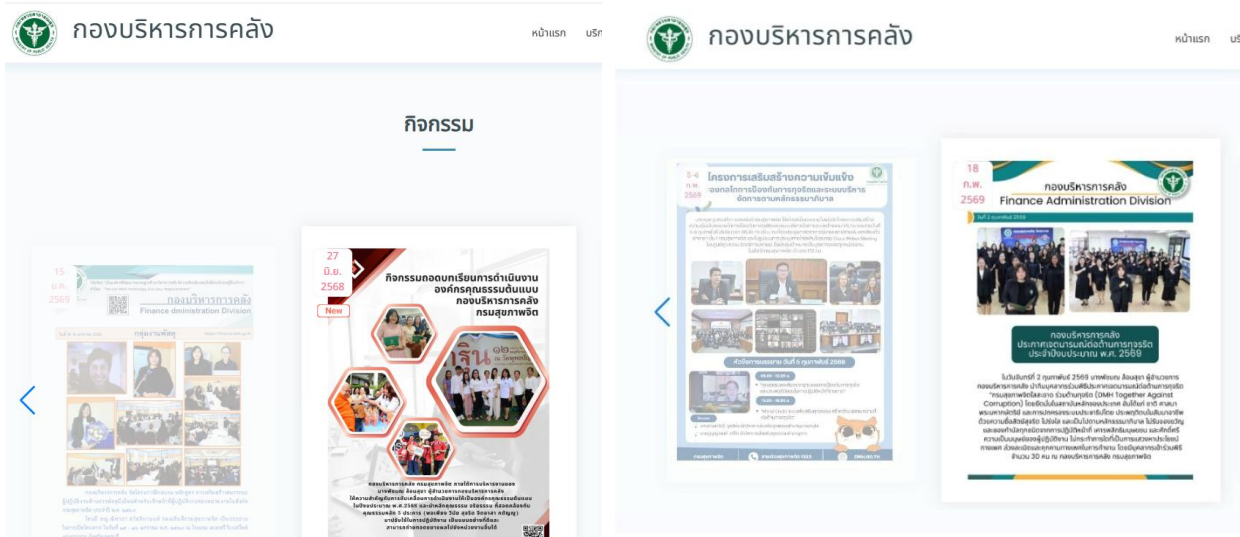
กองบริหารการคลัง

หน้าแรก บริ

กิจกรรม

15 ม.ค. 2569

กองบริหารการคลัง
Finance dministration Division

27 มิ.ย. 2568

New

กิจกรรมถอดบทเรียนการดำเนินงานองค์กรคุณธรรมต้นแบบ กองบริหารการคลัง กรมสุขภาพจิต

กองบริหารการคลัง

หน้าแรก บริ

5-6 ก.พ. 2569

โครงการเสริมสร้างความเข้มแข็ง
จองกลไกการป้องกันการทุจริตและระบบบริหาร
จัดการตามหลักธรรมาภิบาล

หัวข้อการอบรม วันที่ 5 กุมภาพันธ์ 2569

18 ก.พ. 2569

กองบริหารการคลัง
Finance Administration Division

กองบริหารการคลัง
ประกาศเจตนารมณ์ต่อต้านการทุจริต
ประจำปีงบประมาณ พ.ศ. 2569

ในวันจันทร์ที่ 2 กุมภาพันธ์ 2569